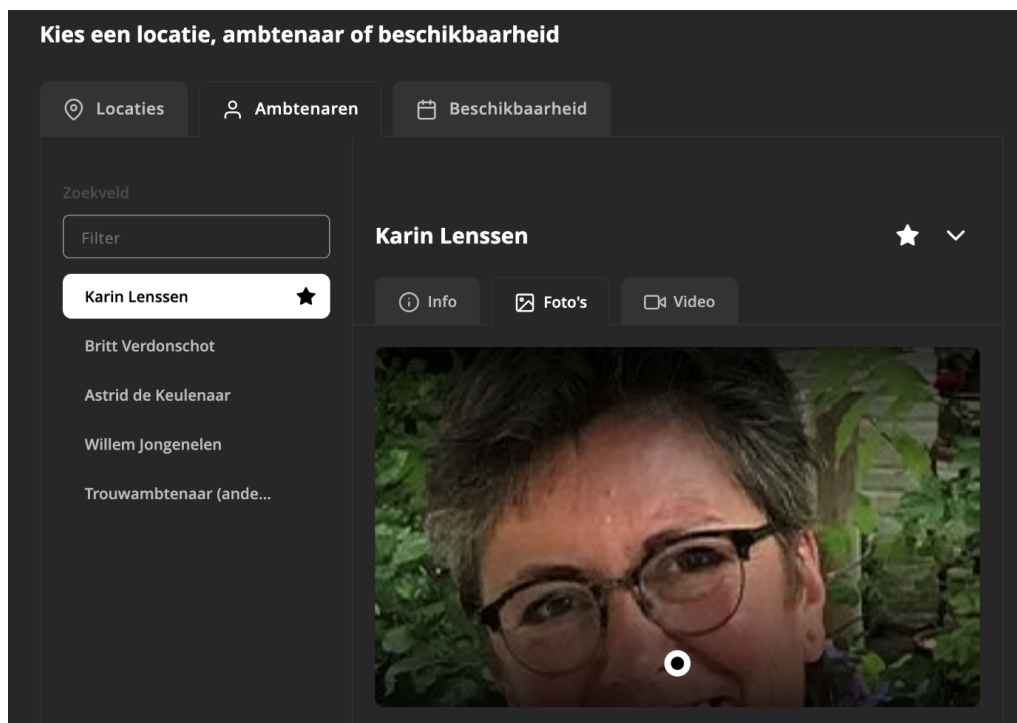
Kies een locatie, ambtenaar of beschikbaarheid

Locaties
Ambtenaren
Beschikbaarheid

Zoekveld
Filter

Karin Lenssen
Britt Verdonschot
Astrid de Keulenaar
Willem Jongenelen
Trouwambtenaar (ande...

Karin Lenssen

Info
Foto's
Video